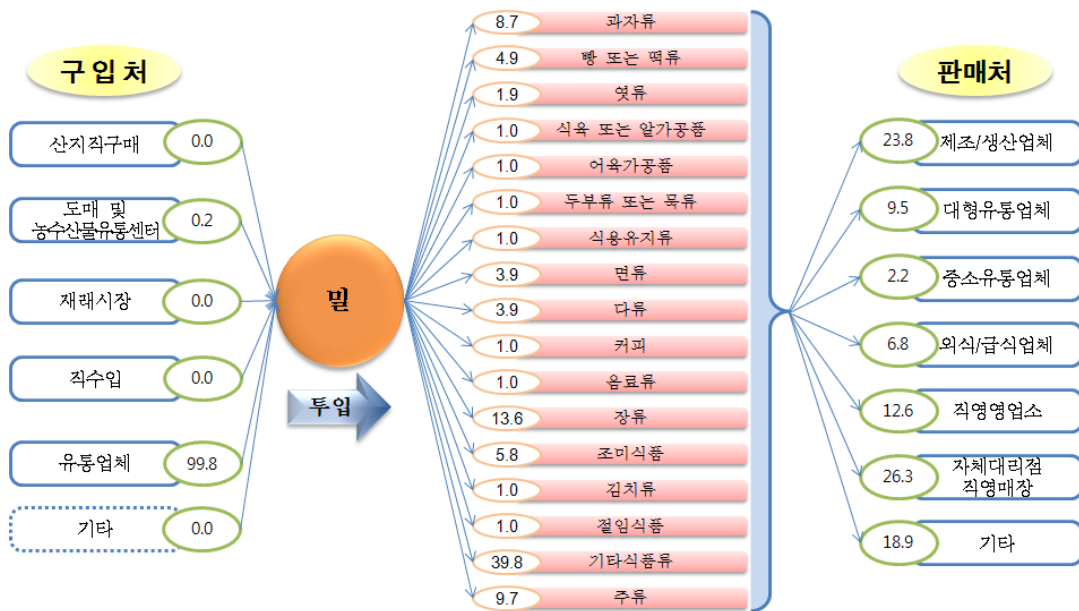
구입처

산지직구매 0.0

도매 및 농수산물유통센터 0.2

재래시장 0.0

직수입 0.0

유통업체 99.8

기타 0.0

밀

투입

8.7 과자류
4.9 빵 또는 떡류
1.9 엿류
1.0 식육 또는 알가공품
1.0 어육가공품
1.0 두부류 또는 묵류
1.0 식용유지류
3.9 면류
3.9 다류
1.0 커피
1.0 음료류
13.6 장류
5.8 조미식품
1.0 김치류
1.0 절임식품
39.8 기타식품류
9.7 주류

판매처

23.8 제조/생산업체
9.5 대형유통업체
2.2 중소유통업체
6.8 외식/급식업체
12.6 직영영업소
26.3 자체대리점 직영매장
18.9 기타